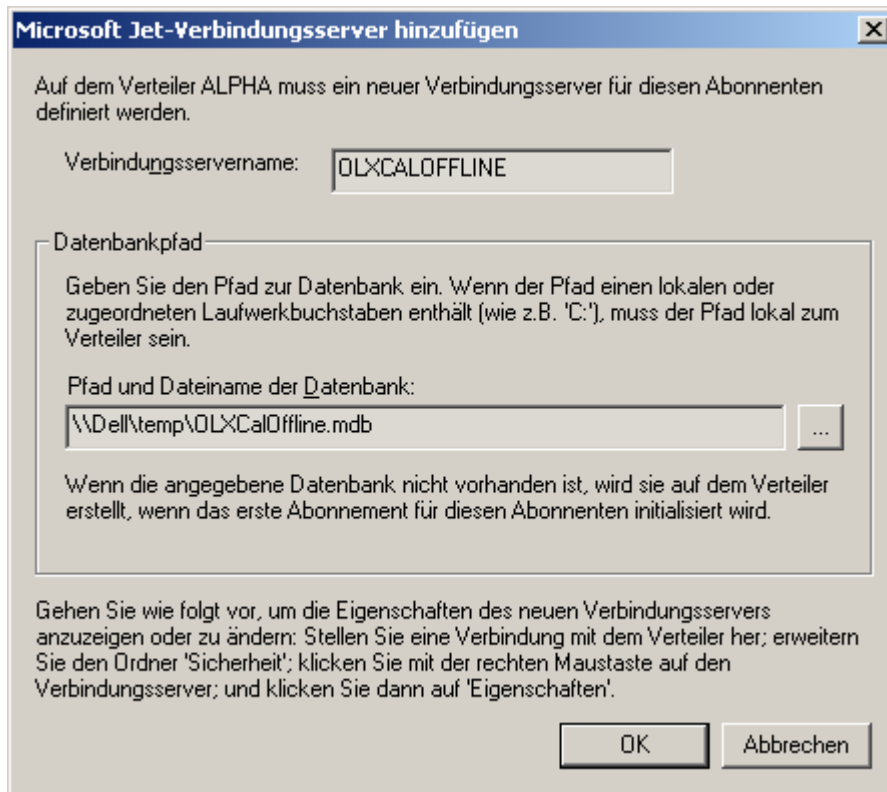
Microsoft Jet-Verbindungsserver hinzufügen

Auf dem Verteiler ALPHA muss ein neuer Verbindungsserver für diesen Abonnenten definiert werden.

Verbindungsservername: OLXCALOFFLINE

Datenbankpfad

Geben Sie den Pfad zur Datenbank ein. Wenn der Pfad einen lokalen oder zugeordneten Laufwerkbuchstaben enthält (wie z.B. 'C:'), muss der Pfad lokal zum Verteiler sein.

Pfad und Dateiname der Datenbank:

\\Dell\temp\OLXCalOffline.mdb

...

Wenn die angegebene Datenbank nicht vorhanden ist, wird sie auf dem Verteiler erstellt, wenn das erste Abonnement für diesen Abonnenten initialisiert wird.

Gehen Sie wie folgt vor, um die Eigenschaften des neuen Verbindungsservers anzuzeigen oder zu ändern: Stellen Sie eine Verbindung mit dem Verteiler her; erweitern Sie den Ordner 'Sicherheit'; klicken Sie mit der rechten Maustaste auf den Verbindungsserver; und klicken Sie dann auf 'Eigenschaften'.

OK

Abbrechen